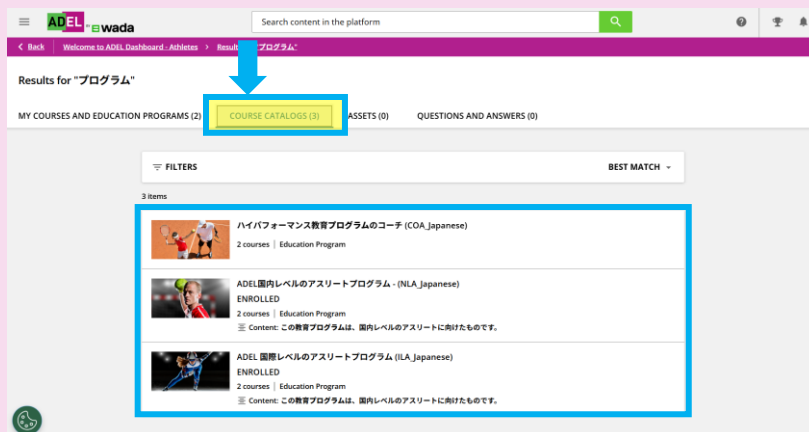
ADEL by wada

Search content in the platform

< Back | Welcome to ADEL Dashboard - Athletes > Results "プログラム"

Results for "プログラム"

MY COURSES AND EDUCATION PROGRAMS (2) COURSE CATALOGS (3) ASSETS (0) QUESTIONS AND ANSWERS (0)

FILTERS

BEST MATCH

3 items

ハイパフォーマンス教育プログラムのコーチ (COA_Japanese)
2 courses | Education Program

ADEL国内レベルのアスリートプログラム - (NLA_Japanese)
ENROLLED
2 courses | Education Program
Content: この教育プログラムは、国内レベルのアスリートに向けたものです。

ADEL 国際レベルのアスリートプログラム (ILA_Japanese)
ENROLLED
2 courses | Education Program
Content: この教育プログラムは、国内レベルのアスリートに向けたものです。